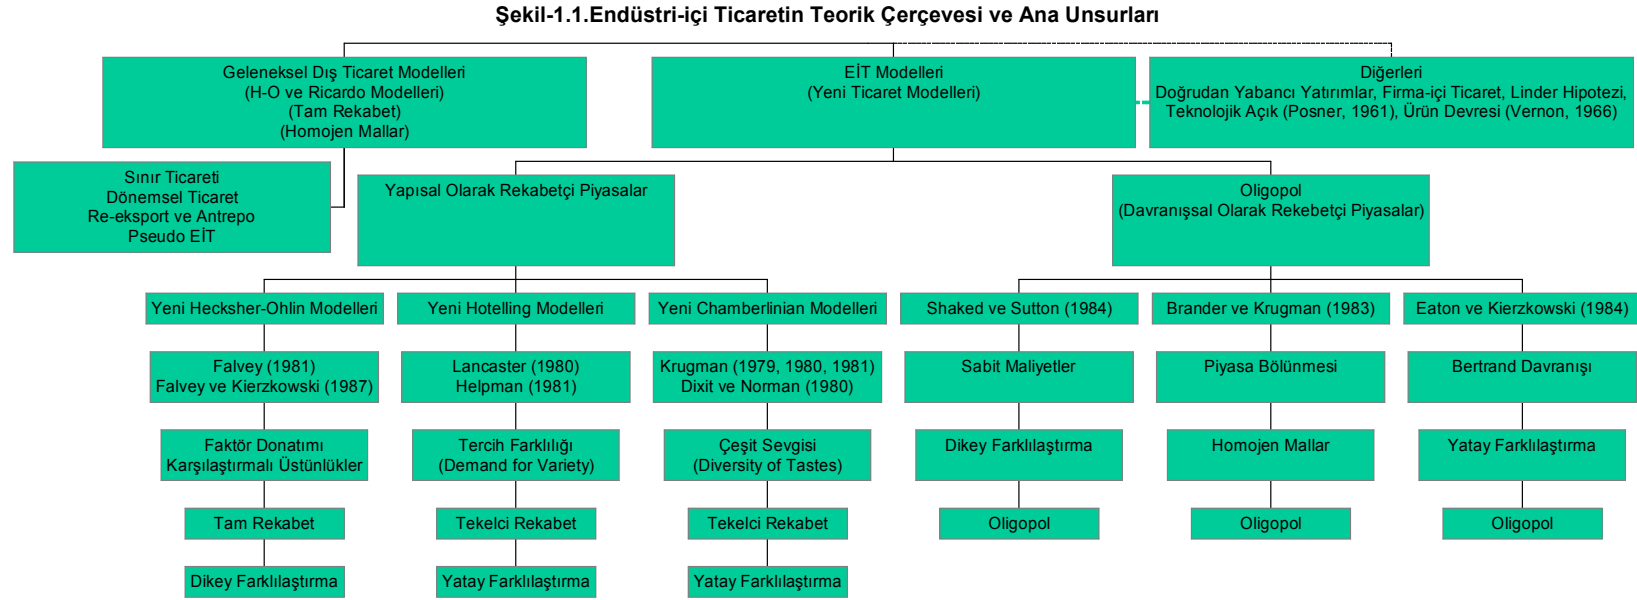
Şekil-1.1.Endüstri-içi Ticaretin Teorik Çerçevesi ve Ana Unsurları

Geleneksel Dış Ticaret Modelleri
(H-O ve Ricardo Modelleri)
(Tam Rekabet)
(Homojen Mallar)

EİT Modelleri
(Yeni Ticaret Modelleri)

Diğerleri
Doğrudan Yabancı Yatırımlar, Firma-içi Ticaret, Linder Hipotezi, Teknolojik Açık (Posner, 1961), Ürün Devresi (Vernon, 1966)

Sınır Ticareti
Dönemsel Ticaret
Re-eksport ve Antrepo
Pseudo EİT

Yapısal Olarak Rekabetçi Piyasalar

Oligopol
(Davranışsal Olarak Rekebetçi Piyasalar)

Yeni Heckscher-Ohlin Modelleri

Falvey (1981)
Falvey ve Kierzkowski (1987)

Faktör Donatımı
Karşılaştırmalı Üstünlükler

Tam Rekabet

Dikey Farklılaştırma

Yeni Hotelling Modelleri

Lancaster (1980)
Helpman (1981)

Tercih Farklılığı
(Demand for Variety)

Tekelci Rekabet

Yatay Farklılaştırma

Yeni Chamberlinian Modelleri

Krugman (1979, 1980, 1981)
Dixit ve Norman (1980)

Çeşit Sevgisi
(Diversity of Tastes)

Tekelci Rekabet

Yatay Farklılaştırma

Shaked ve Sutton (1984)

Sabit Maliyetler

Dikey Farklılaştırma

Oligopol

Brander ve Krugman (1983)

Piyasa Bölünmesi

Homojen Mallar

Oligopol

Eaton ve Kierzkowski (1984)

Bertrand Davranışı

Yatay Farklılaştırma

Oligopol